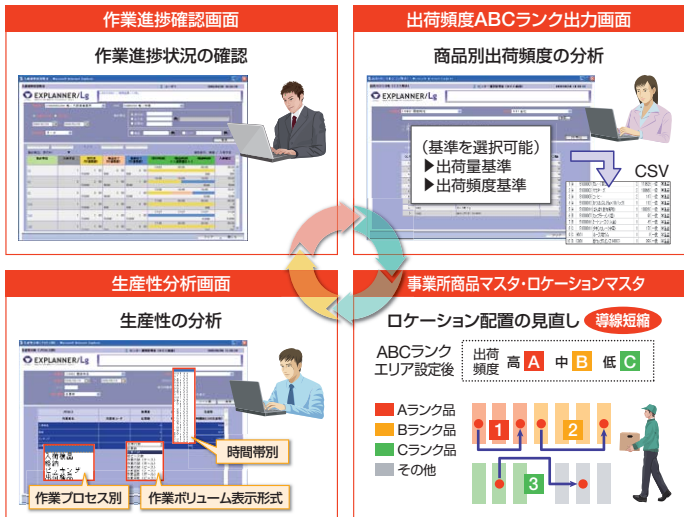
作業進捗確認画面

作業進捗状況の確認

EXPLANNER/Lg

出荷頻度ABCランク出力画面

商品別出荷頻度の分析

(基準を選択可能)
▶出荷量基準
▶出荷頻度基準

CSV

生産性分析画面

生産性の分析

EXPLANNER/Lg

時間帯別

作業プロセス別

作業ボリューム表示形式

事業所商品マスタ・ロケーションマスタ

ロケーション配置の見直し 導線短縮

ABCランク エリア設定後

出荷頻度 高 A 中 B 低 C

Aランク品
Bランク品
Cランク品
その他

1 2 3